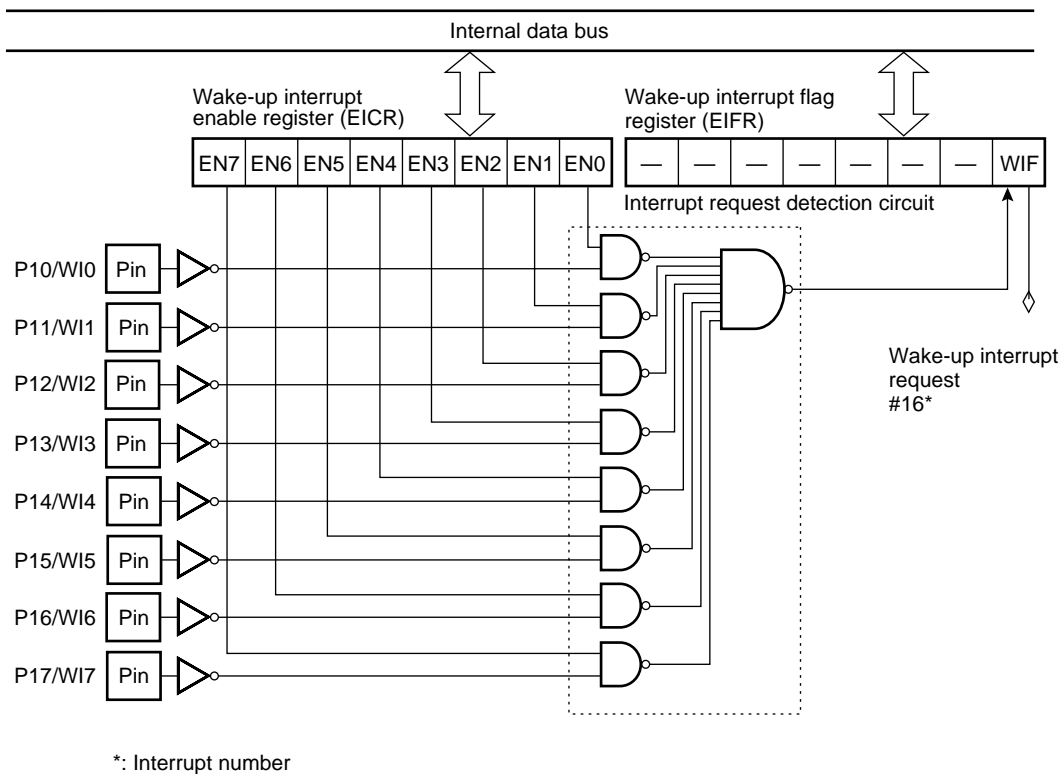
Internal data bus

Wake-up interrupt enable register (EICR)

| EN7 | EN6 | EN5 | EN4 | EN3 | EN2 | EN1 | EN0 |
|---|---|---|---|---|---|---|---|

Wake-up interrupt flag register (EIFR)

| — | — | — | — | — | — | — | WIF |
|---|---|---|---|---|---|---|---|

Interrupt request detection circuit

P10/WI0 Pin

P11/WI1 Pin

P12/WI2 Pin

P13/WI3 Pin

P14/WI4 Pin

P15/WI5 Pin

P16/WI6 Pin

P17/WI7 Pin

Wake-up interrupt request #16*

*: Interrupt number